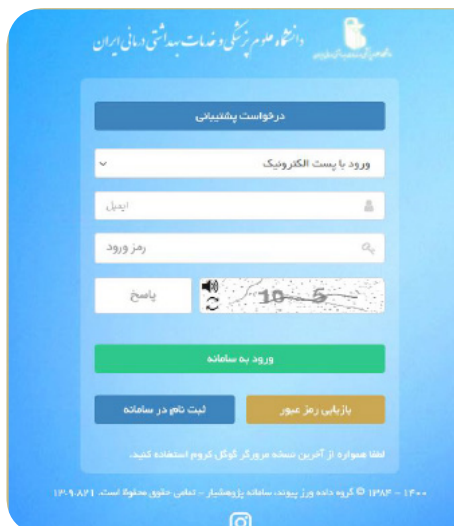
دانشگاه علوم پزشکی و خدمات بهداشتی درمانی ایران

درخواست پشتیبانی

ورود با پست الکترونیک

ایمیل

رمز ورود

10 - 5

پاسخ

ورود به سامانه

بازیابی رمز عبور

ثبت نام در سامانه

لطفا همواره از آخرین نسخه مرورگر گوگل کروم استفاده کنید.

۱۴۰۰ - ۱۳۸۴ © گروه داده ورز پیوند، سامانه پژوهشیار - تمامی حقوق محفوظ است. ۱۴.۰۹.۸۲۱